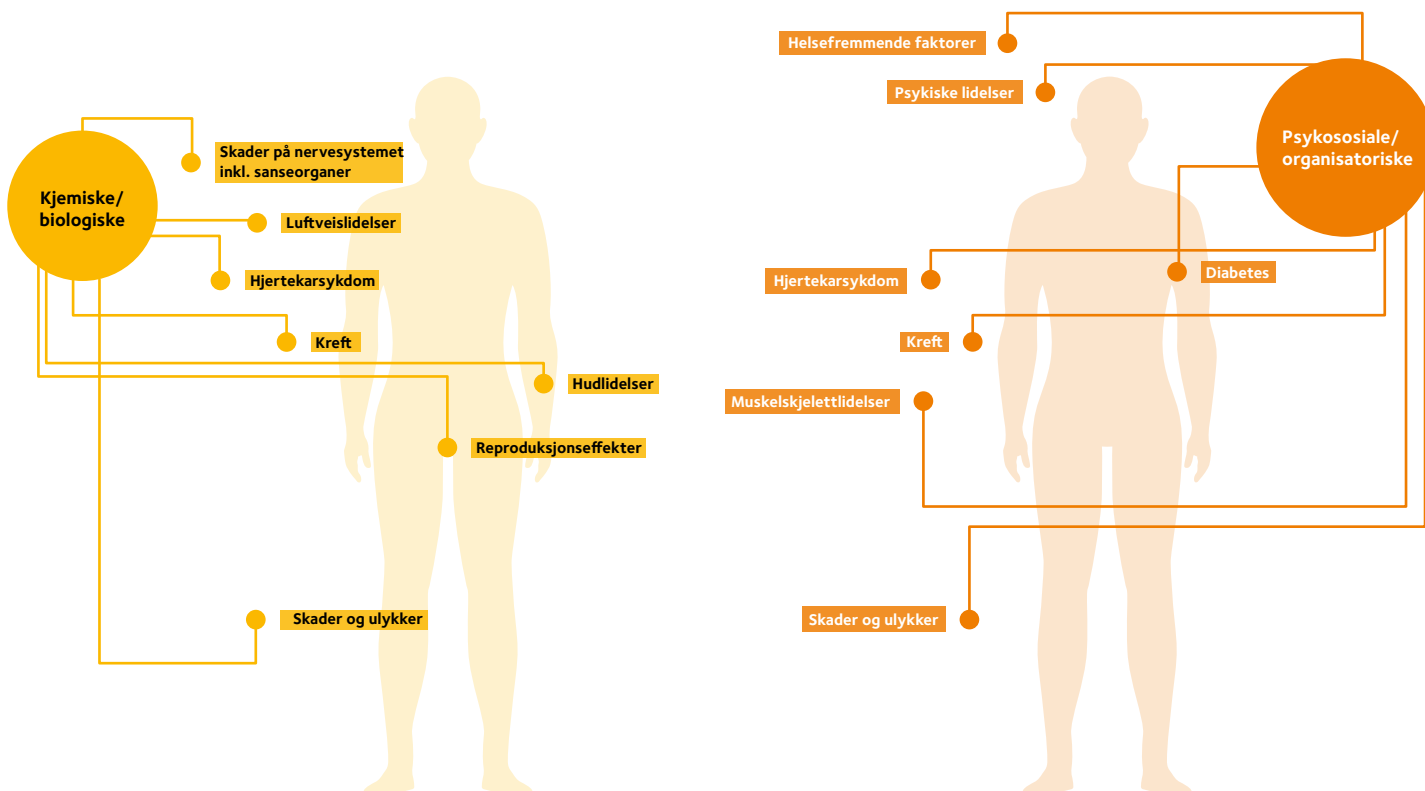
Kjemiske/
biologiske

Skader på nervesystemet inkl. sanseorganer

Luftveislidelser

Hjertekarsykdom

Kreft

Hudlidelser

Reproduksjonseffekter

Skader og ulykker

Helsefremmende faktorer

Psykiske lidelser

Psykososiale/
organisatoriske

Hjertekarsykdom

Diabetes

Kreft

Muskelskjelettlidelser

Skader og ulykker